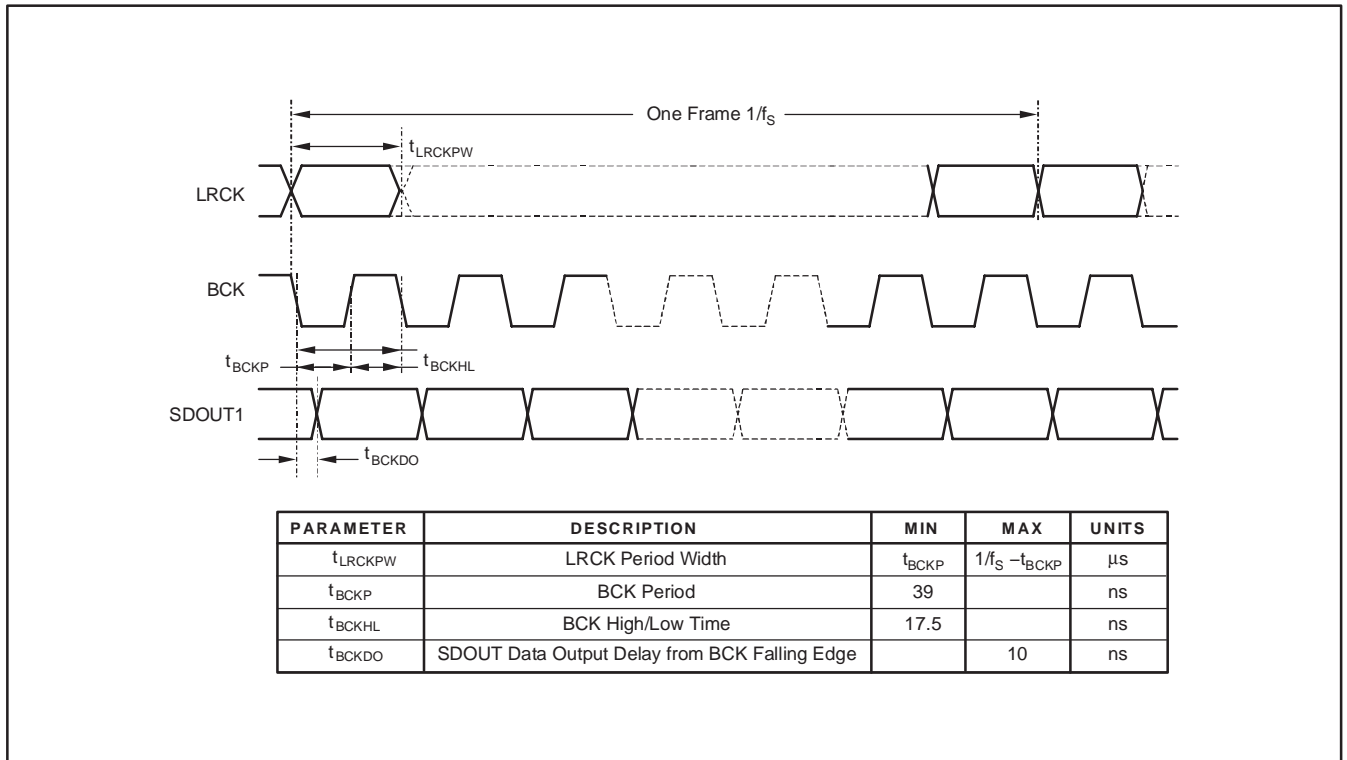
One Frame $1/f_S$

$t_{LRCKPW}$

LRCK

BCK

$t_{BCKP}$

$t_{BCKHL}$

SDOUT1

$t_{BCKDO}$

| PARAMETER | DESCRIPTION | MIN | MAX | UNITS |
|---|---|---|---|---|
| $t_{LRCKPW}$ | LRCK Period Width | $t_{BCKP}$ | $1/f_S - t_{BCKP}$ | µs |
| $t_{BCKP}$ | BCK Period | 39 | | ns |
| $t_{BCKHL}$ | BCK High/Low Time | 17.5 | | ns |
| $t_{BCKDO}$ | SDOUT Data Output Delay from BCK Falling Edge | | 10 | ns |